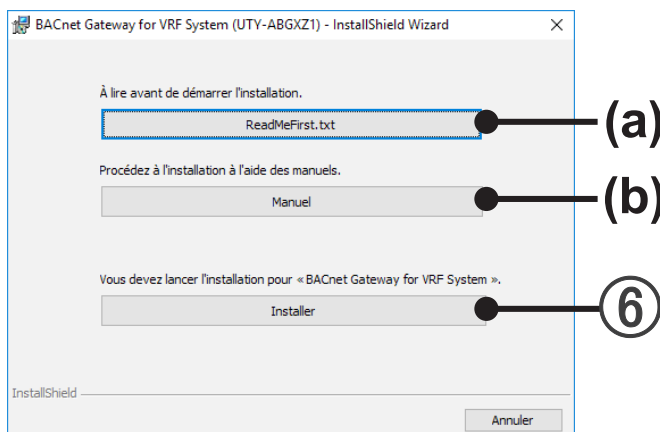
BACnet Gateway for VRF System (UTY-ABGXZ1) - InstallShield Wizard

×

À lire avant de démarrer l'installation.

ReadMeFirst.txt

(a)

Procédez à l'installation à l'aide des manuels.

Manuel

(b)

Vous devez lancer l'installation pour « BACnet Gateway for VRF System ».

Installer

⑥

InstallShield

Annuler